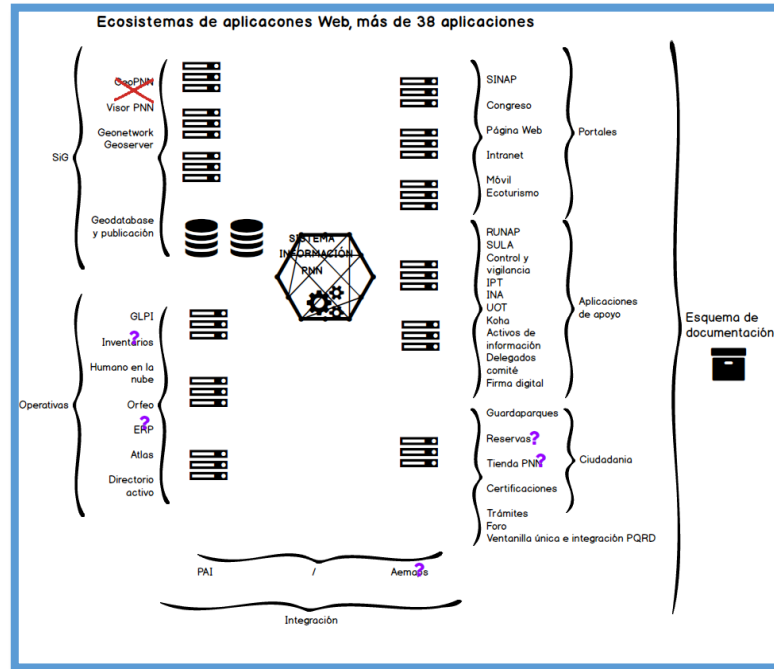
Ecosistemas de aplicacones Web, más de 38 aplicaciones

SiG

GeoPNN
Visor PNN

Geonetwork
Geoserver

Geodatabase y publicación

SISTEMA INFORMACIÓN PNN

Operativas

GLPI
Inventarios ?
Humano en la nube
Orfeo
ERP ?
Atlas
Directorio activo

SINAP
Congreso
Página Web
Intranet
Móvil Ecoturismo

Portales

RUNAP
SULA
Control y vigilancia
IPT
INA
UOT
Koha
Activos de información
Delegados comité
Firma digital

Aplicaciones de apoyo

Guardaparques
Reservas ?
Tienda PNN ?
Certificaciones

Ciudadania

Trámites
Foro
Ventanilla única e integración PQRD

Esquema de documentación

PAI / Aemaps ?

Integración